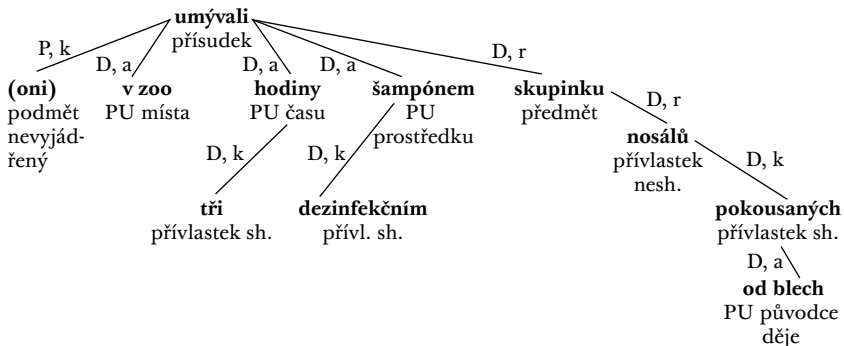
umývali
přísudek

P, k
(oni)
podmět
nevyjádřený

D, a
v zoo
PU místa

D, a
hodiny
PU času

D, k
tři
přívlastek sh.

D, a
šampónem
PU
prostředku

D, k
dezinfekčním
přívl. sh.

D, r
skupinku
předmět

D, r
nosálů
přívlastek
nesh.

D, k
pokousaných
přívlastek sh.

D, a
od blech
PU původce
děje